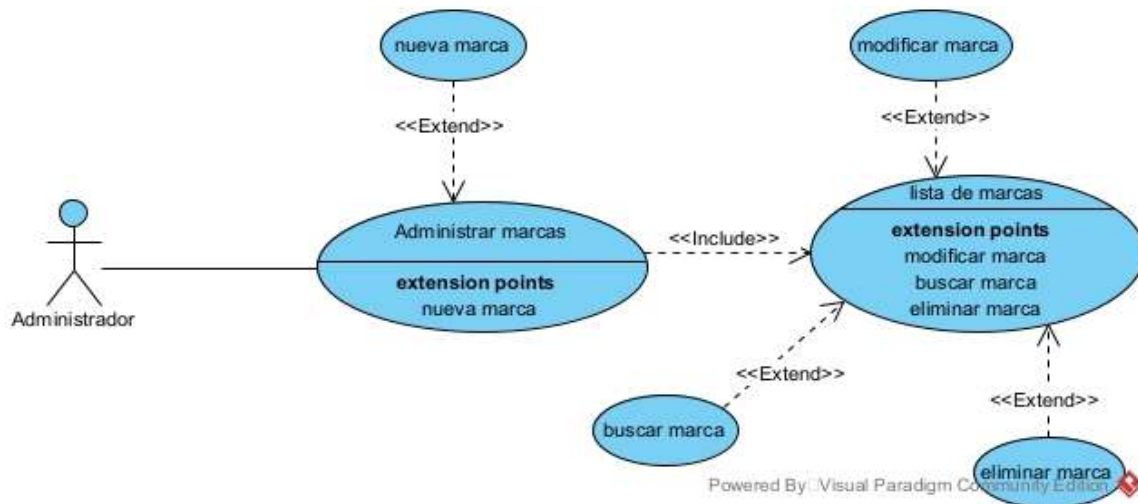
nueva marca

<<Extend>>

modificar marca

<<Extend>>

Administrador

Administrar marcas

extension points
nueva marca

<<Include>>

lista de marcas

extension points
modificar marca
buscar marca
eliminar marca

<<Extend>>

<<Extend>>

buscar marca

eliminar marca

Powered By Visual Paradigm Community Edition